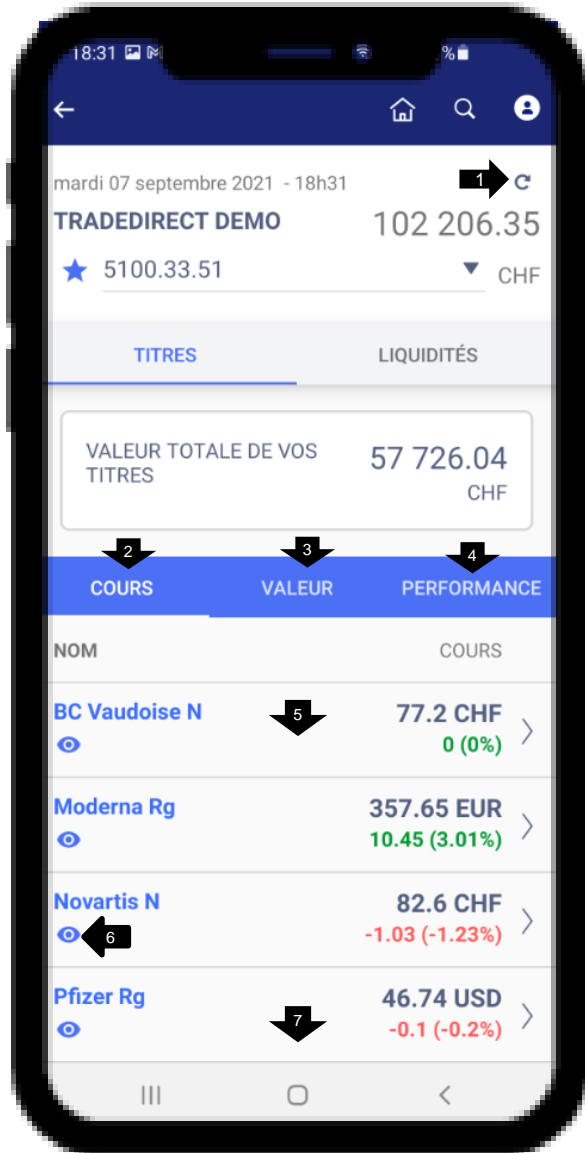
18:31 %

mardi 07 septembre 2021 - 18h31 1

TRADEDIRECT DEMO 102 206.35

5100.33.51 CHF

TITRES LIQUIDITÉS

VALEUR TOTALE DE VOS TITRES 57 726.04 CHF

2 3 4

COURS VALEUR PERFORMANCE

NOM COURS

BC Vaudoise N 5 77.2 CHF 0 (0%)

Moderna Rg 357.65 EUR 10.45 (3.01%)

Novartis N 6 82.6 CHF -1.03 (-1.23%)

Pfizer Rg 7 46.74 USD -0.1 (-0.2%)